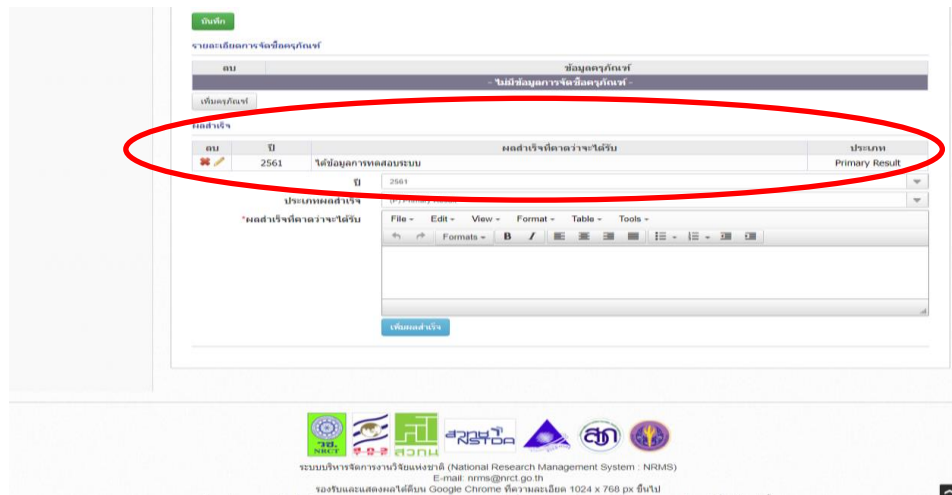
บันทึก

รายละเอียดการจัดซื้อครุภัณฑ์

| ลบ | ข้อมูลครุภัณฑ์ |
|---|---|
| - ไม่มีข้อมูลการจัดซื้อครุภัณฑ์ - | |

เพิ่มครุภัณฑ์

ผลสำเร็จ

| ลบ | ปี | ผลสำเร็จที่คาดว่าจะได้รับ | ประเภท |
|---|---|---|---|
| | 2561 | ได้ข้อมูลการทดสอบระบบ | Primary Result |

ปี 2561

ประเภทผลสำเร็จ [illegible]

*ผลสำเร็จที่คาดว่าจะได้รับ

File Edit View Format Table Tools

Formats B I

เพิ่มผลสำเร็จ

วช. NRCT สวทน NSTDA สกว

ระบบบริหารจัดการงานวิจัยแห่งชาติ (National Research Management System : NRMS)
E-mail: nrms@nrct.go.th
รองรับและแสดงผลได้ดีบน Google Chrome ที่ความละเอียด 1024 x 768 px ขึ้นไป